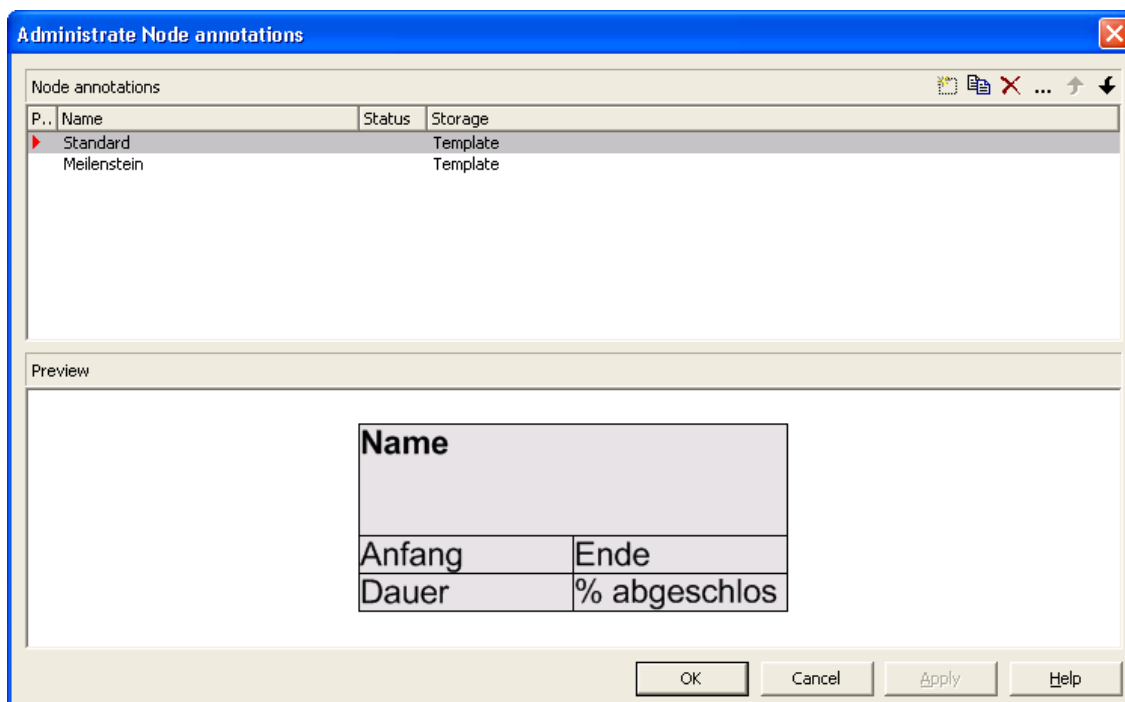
Administrate Node annotations

Node annotations

| P.. | Name | Status | Storage |
|---|---|---|---|
| | Standard | | Template |
| | Meilenstein | | Template |

Preview

| Name | |
|---|---|
| Anfang | Ende |
| Dauer | % abgeschlos |

OK Cancel Apply Help